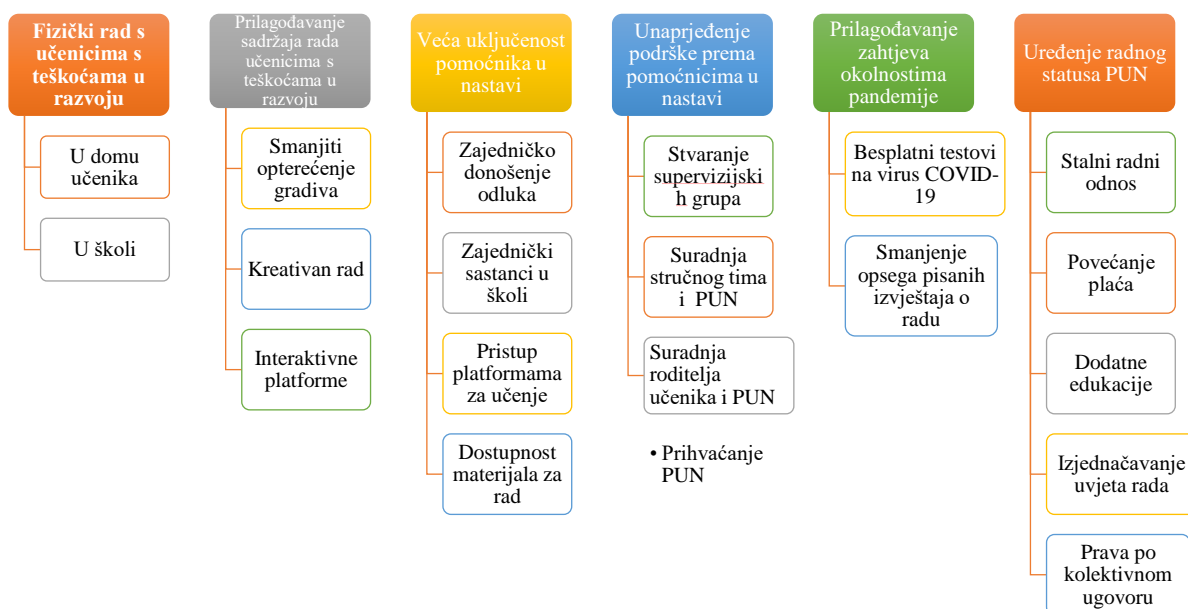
Fizički rad s učenicima s teškoćama u razvoju

U domu učenika

U školi

Prilagođavanje sadržaja rada učenicima s teškoćama u razvoju

Smanjiti opterećenje gradiva

Kreativan rad

Interaktivne platforme

Veća uključenost pomoćnika u nastavi

Zajedničko donošenje odluka

Zajednički sastanci u školi

Pristup platformama za učenje

Dostupnost materijala za rad

Unaprjeđenje podrške prema pomoćnicima u nastavi

Stvaranje supervizijskih grupa

Suradnja stručnog tima i PUN

Suradnja roditelja učenika i PUN

• Prihvaćanje PUN

Prilagođavanje zahtjeva okolnostima pandemije

Besplatni testovi na virus COVID-19

Smanjenje opsega pisanih izvještaja o radu

Uređenje radnog statusa PUN

Stalni radni odnos

Povećanje plaća

Dodatne edukacije

Izjednačavanje uvjeta rada

Prava po kolektivnom ugovoru